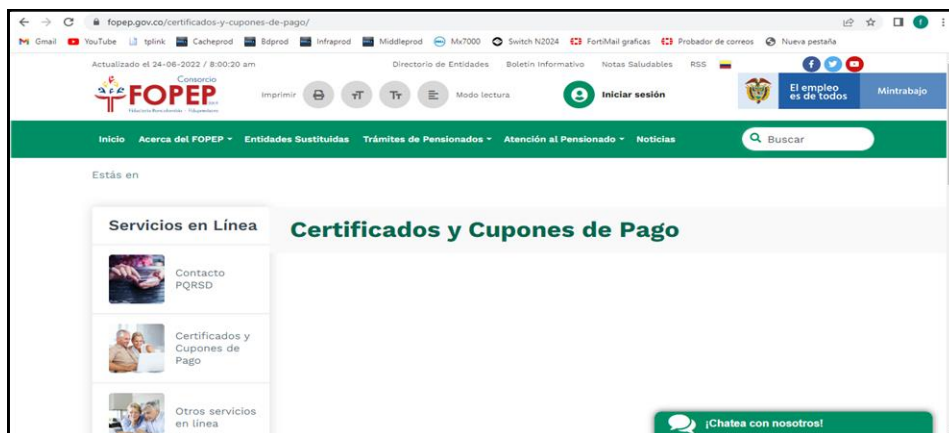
fopep.gov.co/certificados-y-cupones-de-pago/

Gmail YouTube tplink Cacheprod Bdprod Infraprod Middleprod Mx7000 Switch N2024 FortiMail graficas Probador de correos Nueva pestaña

Actualizado el 24-06-2022 / 8:00:20 am

Directorio de Entidades Boletín Informativo Notas Saludables RSS

Consorcio FOPEP

Imprimir Modo lectura

Iniciar sesión

El empleo es de todos Mintrabajo

Inicio Acerca del FOPEP Entidades Sustituidas Trámites de Pensionados Atención al Pensionado Noticias

Buscar

Estás en

Servicios en Línea

Contacto PQRSD

Certificados y Cupones de Pago

Otros servicios en línea

Certificados y Cupones de Pago

¡Chatea con nosotros!